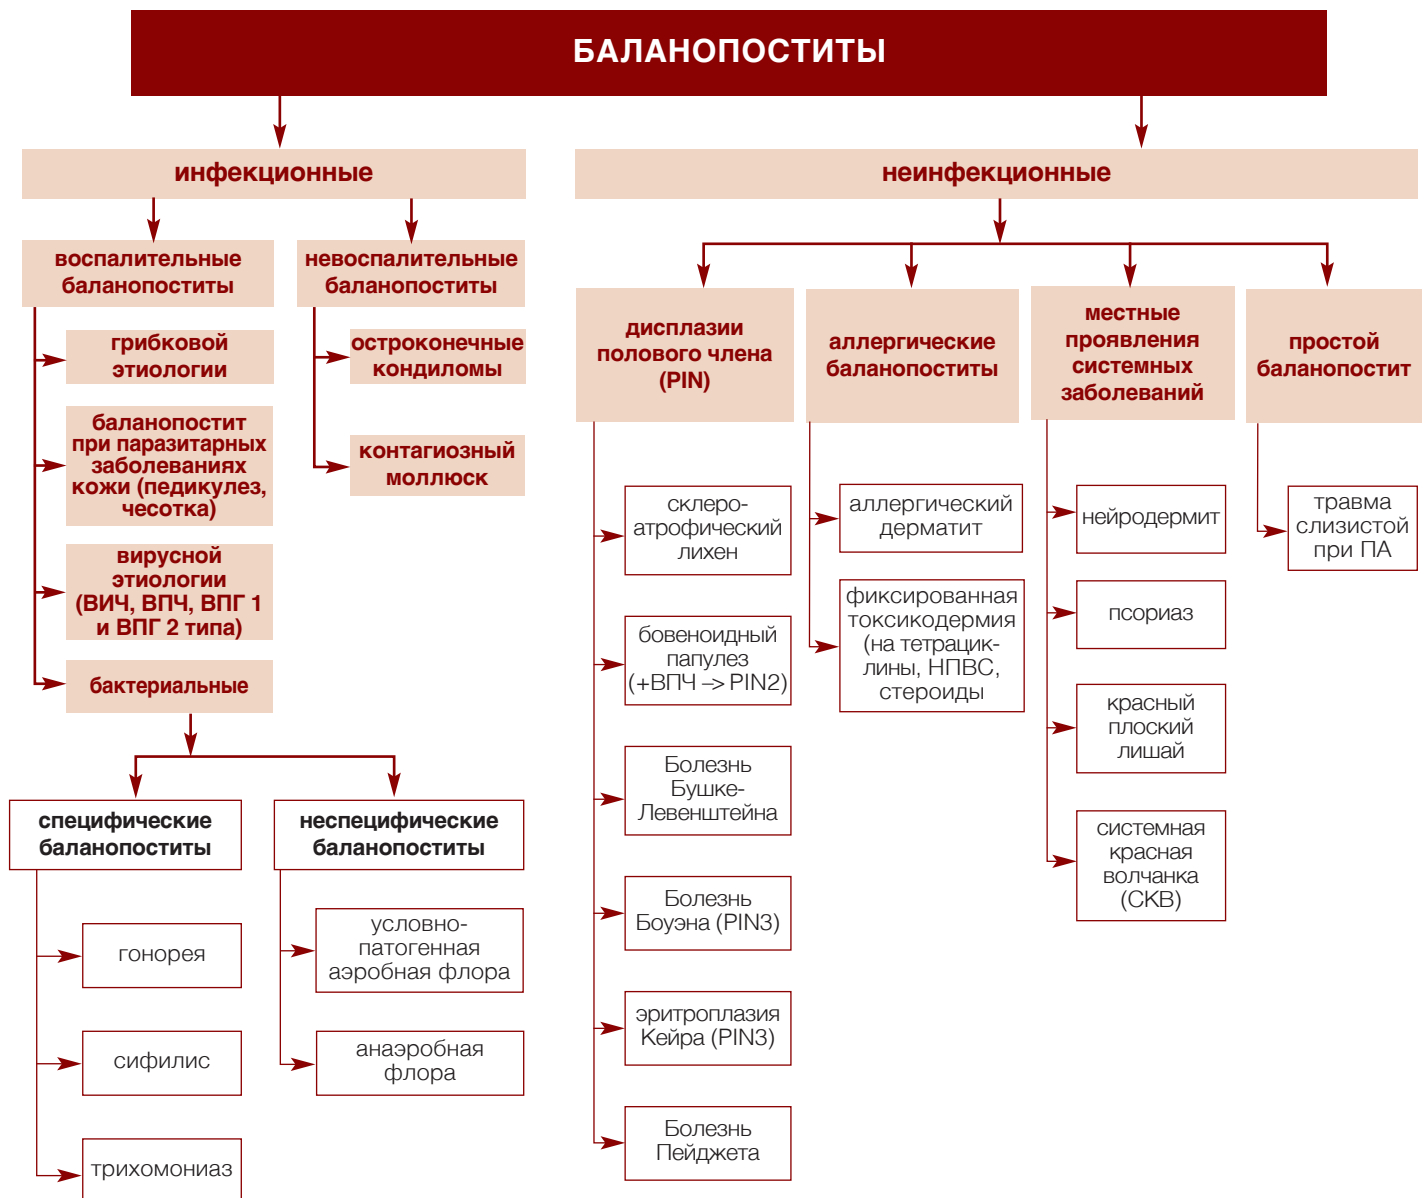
БАЛАНОПОСТИТЫ

инфекционные

воспалительные баланопоститы

грибковой этиологии

баланопостит при паразитарных заболеваниях кожи (педикулез, чесотка)

вирусной этиологии (ВИЧ, ВПЧ, ВПГ 1 и ВПГ 2 типа)

бактериальные

специфические баланопоститы

гонорея

сифилис

трихомониаз

неспецифические баланопоститы

условно-патогенная аэробная флора

анаэробная флора

невоспалительные баланопоститы

остроконечные кондиломы

контагиозный моллюск

неинфекционные

дисплазии полового члена (PIN)

склеро-атрофический лихен

бовеноидный папулез (+ВПЧ –> PIN2)

Болезнь Бушке-Левенштейна

Болезнь Боуэна (PIN3)

эритроплазия Кейра (PIN3)

Болезнь Пейджета

аллергические баланопоститы

аллергический дерматит

фиксированная токсикодермия (на тетрациклины, НПВС, стероиды

местные проявления системных заболеваний

нейродермит

псориаз

красный плоский лишай

системная красная волчанка (СКВ)

простой баланопостит

травма слизистой при ПА